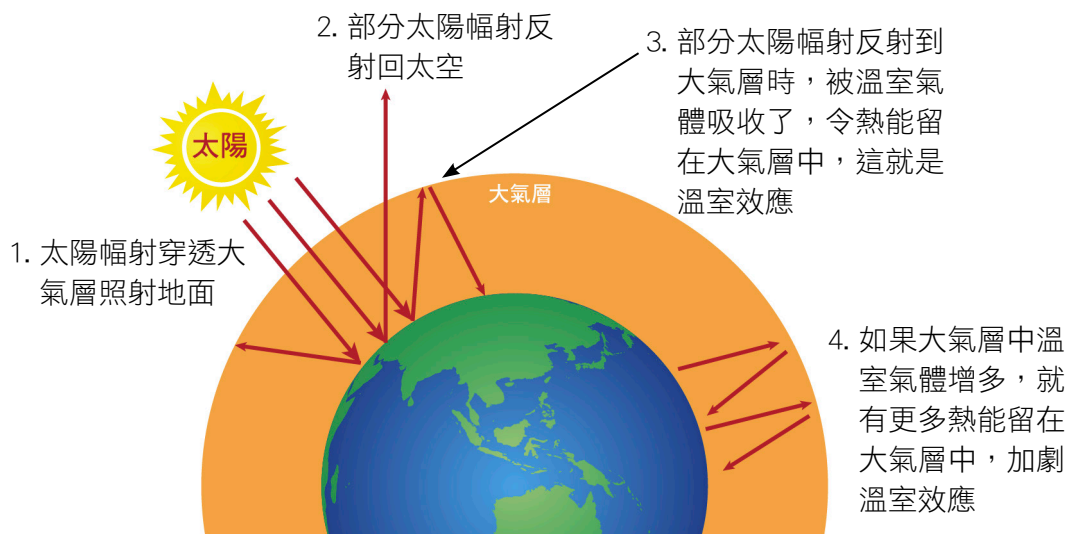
2. 部分太陽幅射反射回太空

3. 部分太陽幅射反射到大氣層時，被溫室氣體吸收了，令熱能留在大氣層中，這就是溫室效應

太陽

大氣層

1. 太陽幅射穿透大氣層照射地面

4. 如果大氣層中溫室氣體增多，就有更多熱能留在大氣層中，加劇溫室效應